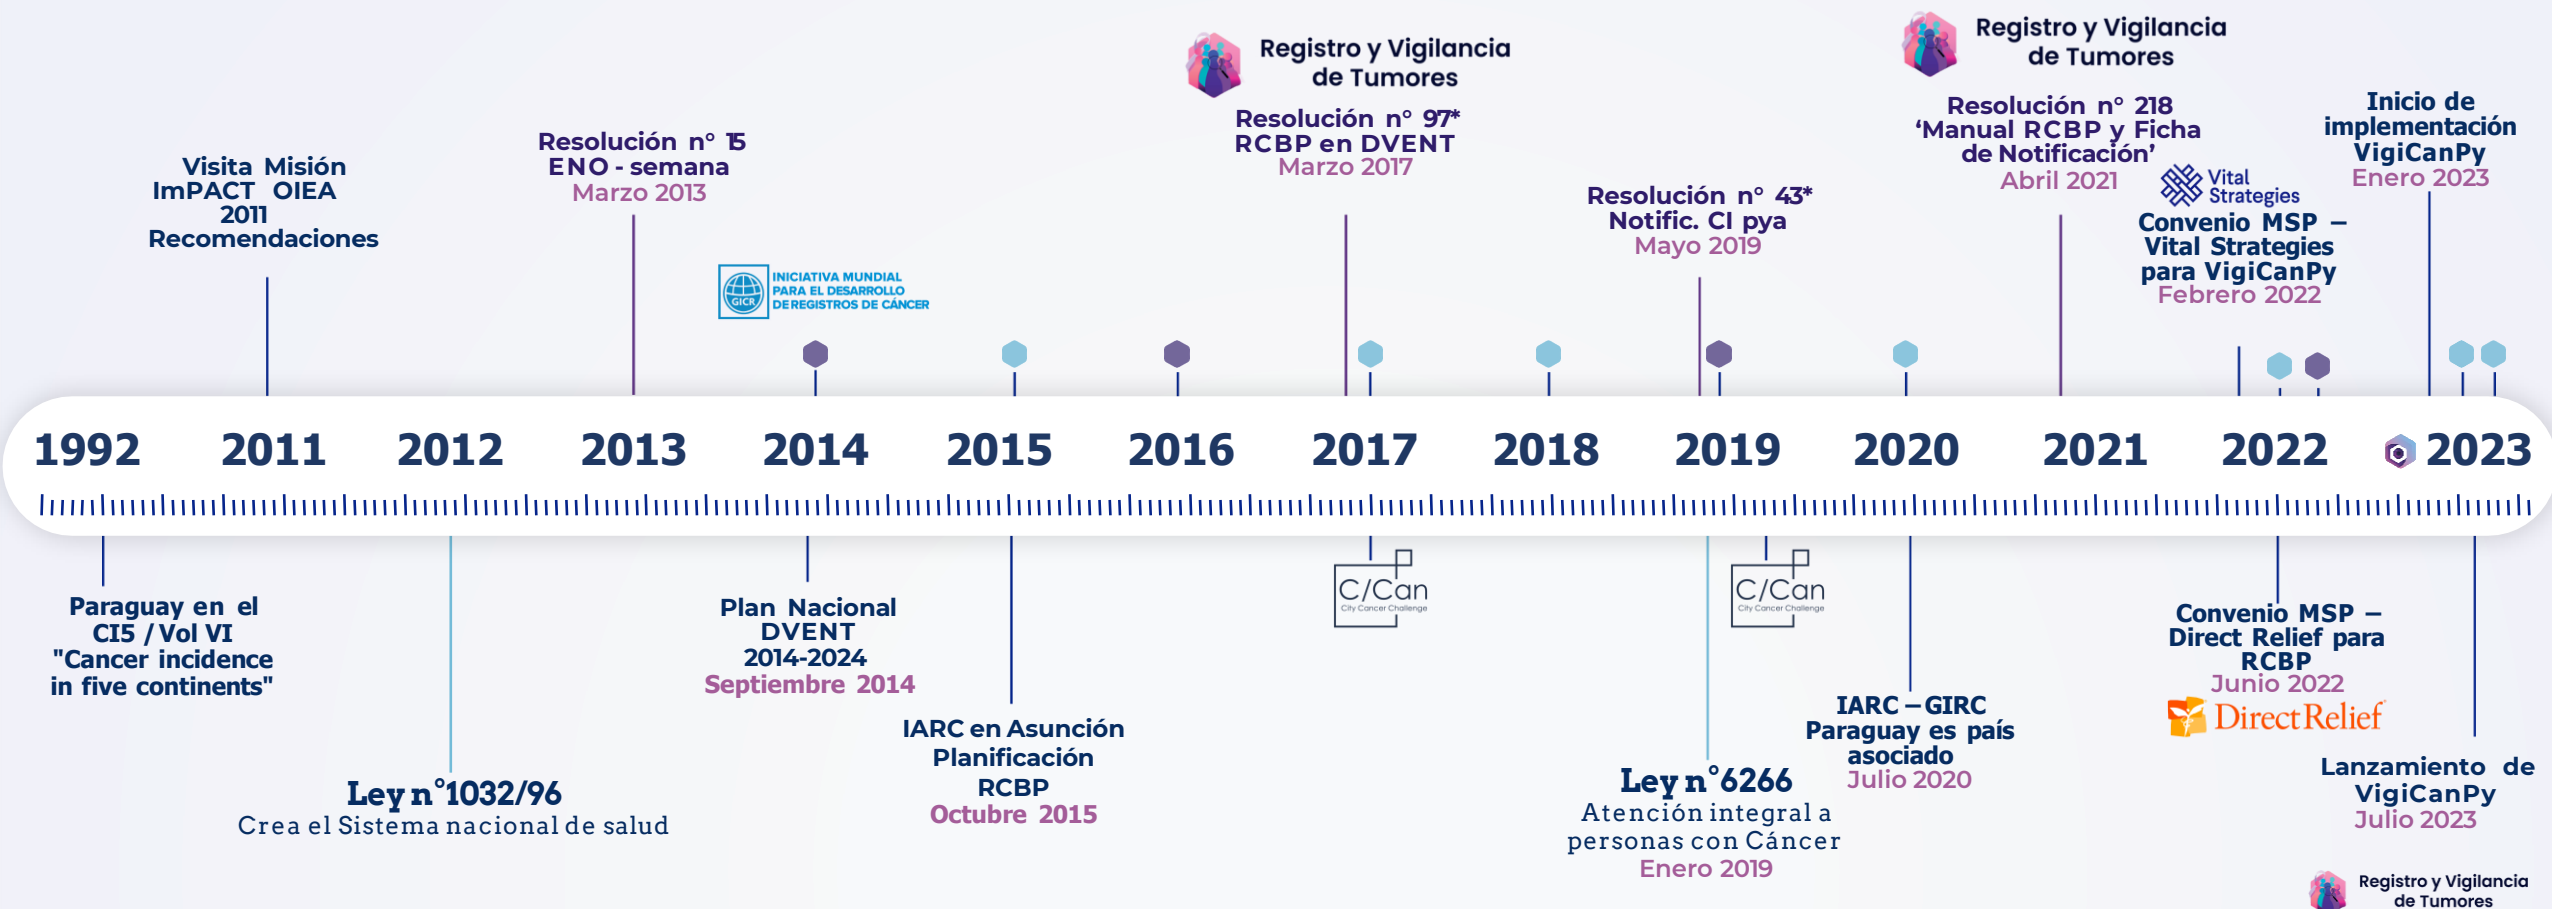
Visita Misión ImPACT OIEA 2011 Recomendaciones

Resolución n° 15 ENO - semana Marzo 2013

INICIATIVA MUNDIAL PARA EL DESARROLLO DE REGISTROS DE CÁNCER
GICR

Registro y Vigilancia de Tumores

Resolución n° 97* RCBP en DVENT Marzo 2017

Resolución n° 43* Notific. CI pya Mayo 2019

Registro y Vigilancia de Tumores

Resolución n° 218 'Manual RCBP y Ficha de Notificación' Abril 2021

Vital Strategies

Convenio MSP – Vital Strategies para VigiCanPy Febrero 2022

Inicio de implementación VigiCanPy Enero 2023

1992 2011 2012 2013 2014 2015 2016 2017 2018 2019 2020 2021 2022 2023

Paraguay en el CI5 / Vol VI "Cancer incidence in five continents"

Ley n°1032/96
Crea el Sistema nacional de salud

Plan Nacional DVENT 2014-2024 Septiembre 2014

IARC en Asunción Planificación RCBP Octubre 2015

C/Can City Cancer Challenge

C/Can City Cancer Challenge

Ley n°6266
Atención integral a personas con Cáncer
Enero 2019

IARC – GIRC Paraguay es país asociado Julio 2020

Convenio MSP – Direct Relief para RCBP Junio 2022

DirectRelief

Lanzamiento de VigiCanPy Julio 2023

Registro y Vigilancia de Tumores